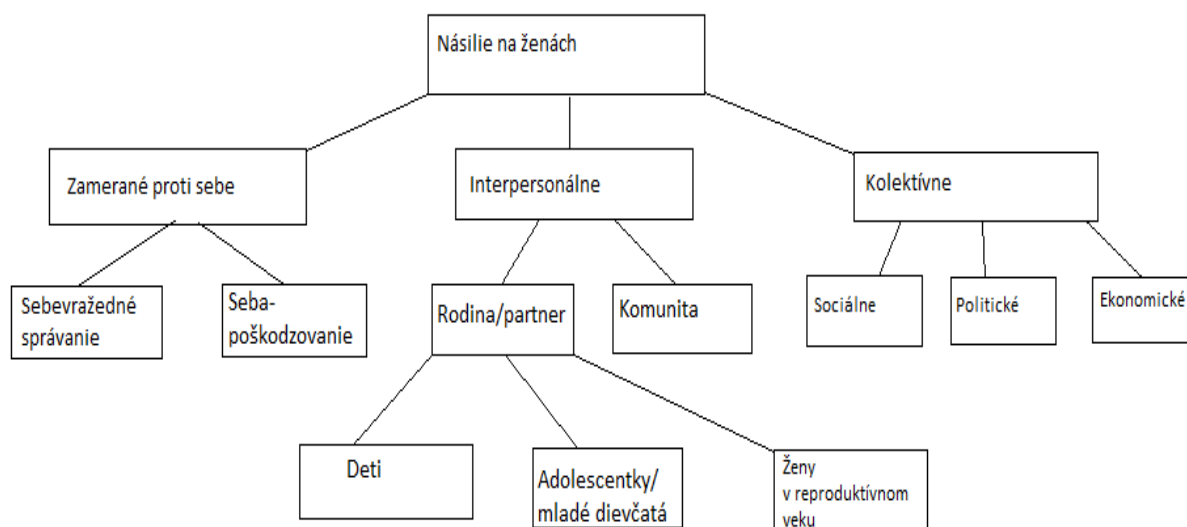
Násilie na ženách

Zamerané proti sebe

Interpersonálne

Kolektívne

Sebevražedné správanie

Seba-poškodzovanie

Rodina/partner

Komunita

Sociálne

Politické

Ekonomické

Deti

Adolescentky/ mladé dievčatá

Ženy v reproduktívnom veku